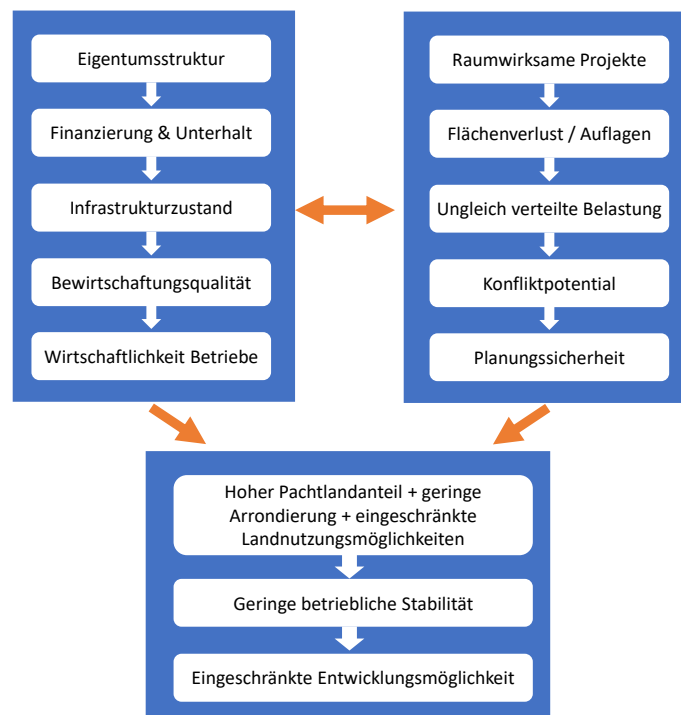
Eigentumsstruktur

Finanzierung & Unterhalt

Infrastrukturzustand

Bewirtschaftungsqualität

Wirtschaftlichkeit Betriebe

Raumwirksame Projekte

Flächenverlust / Auflagen

Ungleich verteilte Belastung

Konfliktpotential

Planungssicherheit

Hoher Pachtlandanteil + geringe Arrondierung + eingeschränkte Landnutzungsmöglichkeiten

Geringe betriebliche Stabilität

Eingeschränkte Entwicklungsmöglichkeit